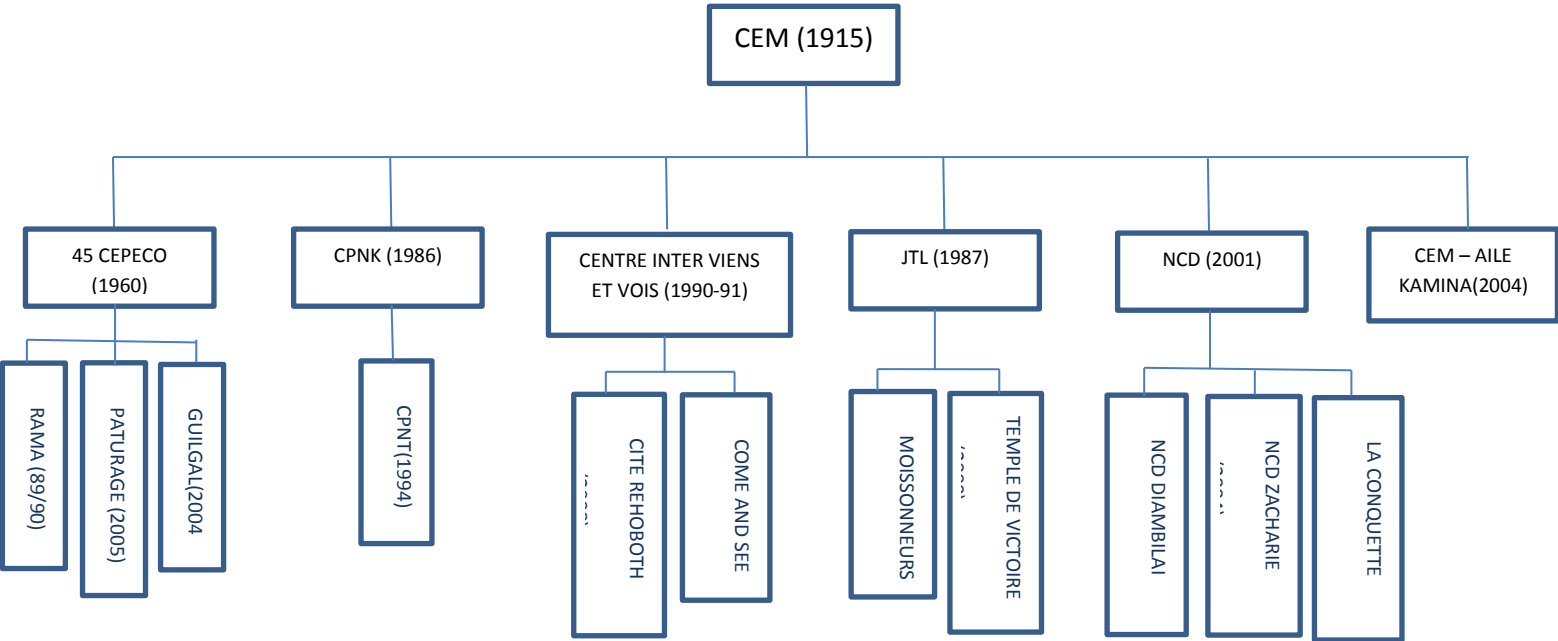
CEM (1915)

45 CEPECO (1960)

RAMA (89/90)

PATURAGE (2005)

GUILGAL(2004

CPNK (1986)

CPNT(1994)

CENTRE INTER VIENS ET VOIS (1990-91)

CITE REHOBOTH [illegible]

COME AND SEE

JTL (1987)

MOISSONNEURS

TEMPLE DE VICTOIRE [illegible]

NCD (2001)

NCD DIAMBILAI

NCD ZACHARIE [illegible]

LA CONQUETTE

CEM – AILE KAMINA(2004)